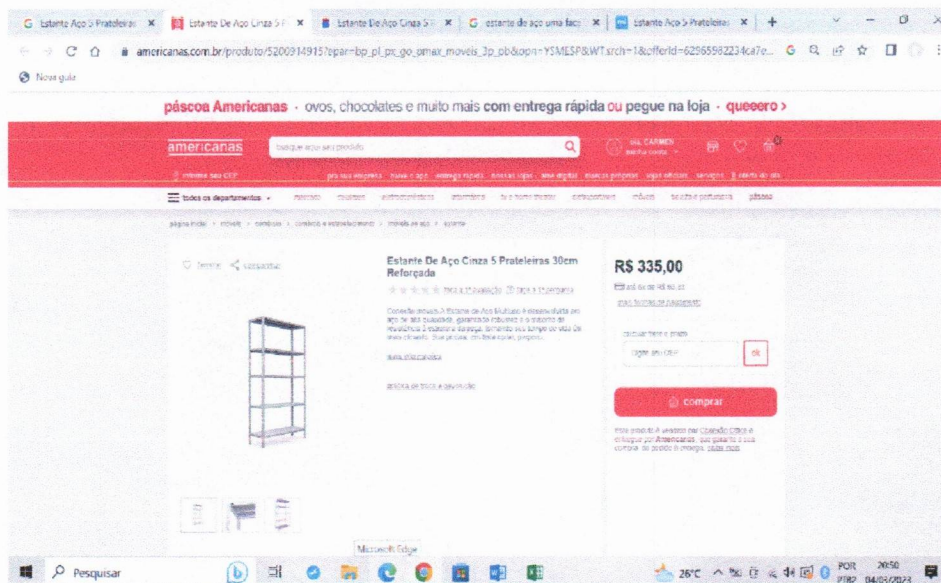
G Estante Aço 5 Prateleiras × | Estante De Aço Cinza 5 P × | Estante De Aço Cinza 5 × | G estante de aço uma face × | Estante Aço 5 Prateleiras × | +

americanas.com.br/produto/5200314915?epar=bp_pl_px_go_omax_moveis_3p_pb&opn=YSMESP&WT.srch=1&offerId=62965982234ca7e...

Nova guia

páscoa Americanas · ovos, chocolates e muito mais com entrega rápida ou pegue na loja · queeero >

americanas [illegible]

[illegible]

todos os departamentos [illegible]

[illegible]

favoritar compartilhar

Estante De Aço Cinza 5 Prateleiras 30cm Reforçada

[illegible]

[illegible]

R$ 335,00

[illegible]

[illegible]

ok

comprar

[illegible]

Microsoft Edge

Pesquisar

26°C

POR PTB2 20:50 04/03/2023